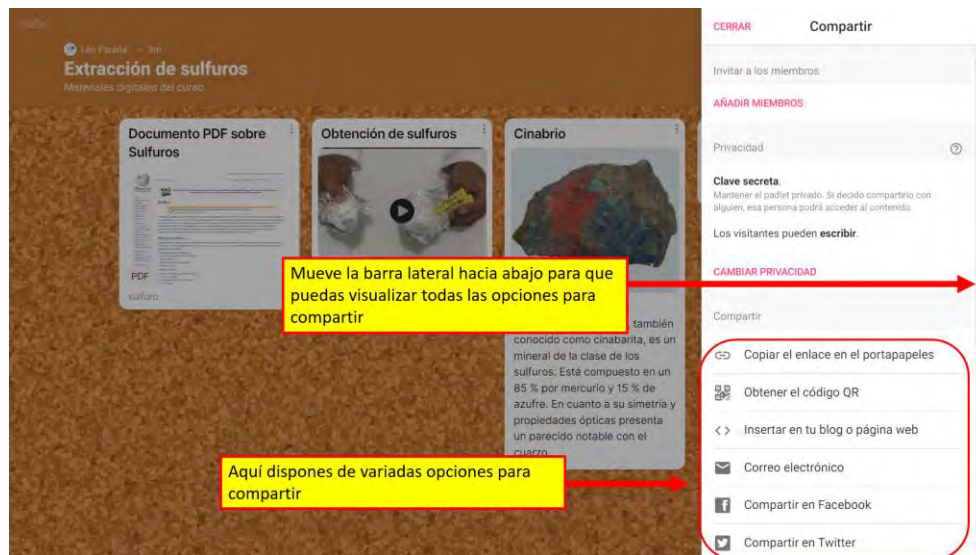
Léo Parada · 3m

Extracción de sulfuros

Materiales digitales del curso

Documento PDF sobre Sulfuros

PDF

sulfuro

Obtención de sulfuros

Cinabrio

también conocido como cinabarita, es un mineral de la clase de los sulfuros. Está compuesto en un 85 % por mercurio y 15 % de azufre. En cuanto a su simetría y propiedades ópticas presenta un parecido notable con el cuarzo.

Mueve la barra lateral hacia abajo para que puedas visualizar todas las opciones para compartir

Aquí dispones de variadas opciones para compartir

CERRAR

Compartir

Invitar a los miembros

AÑADIR MIEMBROS

Privacidad

Clave secreta.

Mantener el padlet privado. Si decido compartirlo con alguien, esa persona podrá acceder al contenido.

Los visitantes pueden escribir.

CAMBIAR PRIVACIDAD

Compartir

Copiar el enlace en el portapapeles

Obtener el código QR

Insertar en tu blog o página web

Correo electrónico

Compartir en Facebook

Compartir en Twitter